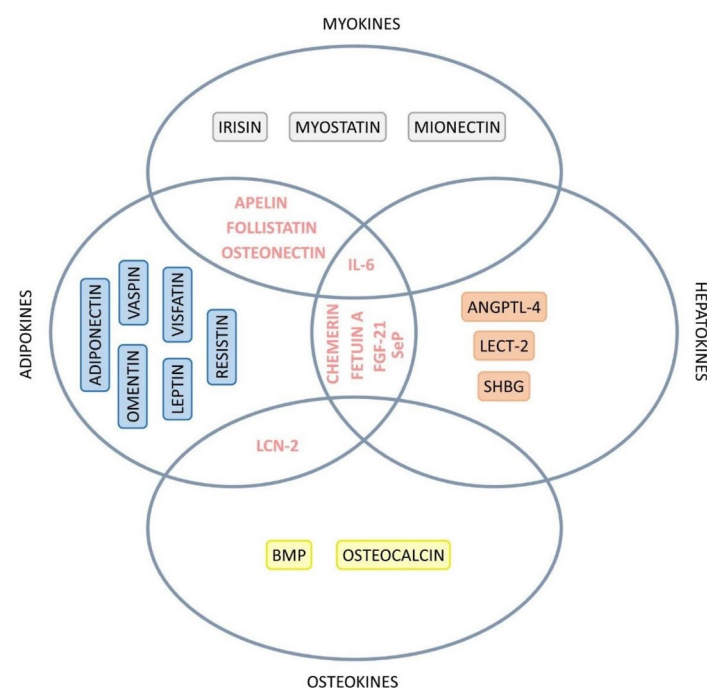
MYOKINES

IRISIN MYOSTATIN MIONECTIN

APELIN
FOLLISTATIN
OSTEONECTIN

IL-6

ADIPOKINES

ADIPONECTIN VASPIN VISFATIN RESISTIN OMENTIN LEPTIN

CHEMERIN FETUIN A FGF-21 SeP

HEPATOKINES

ANGPTL-4
LECT-2
SHBG

LCN-2

BMP OSTEOCALCIN

OSTEOKINES